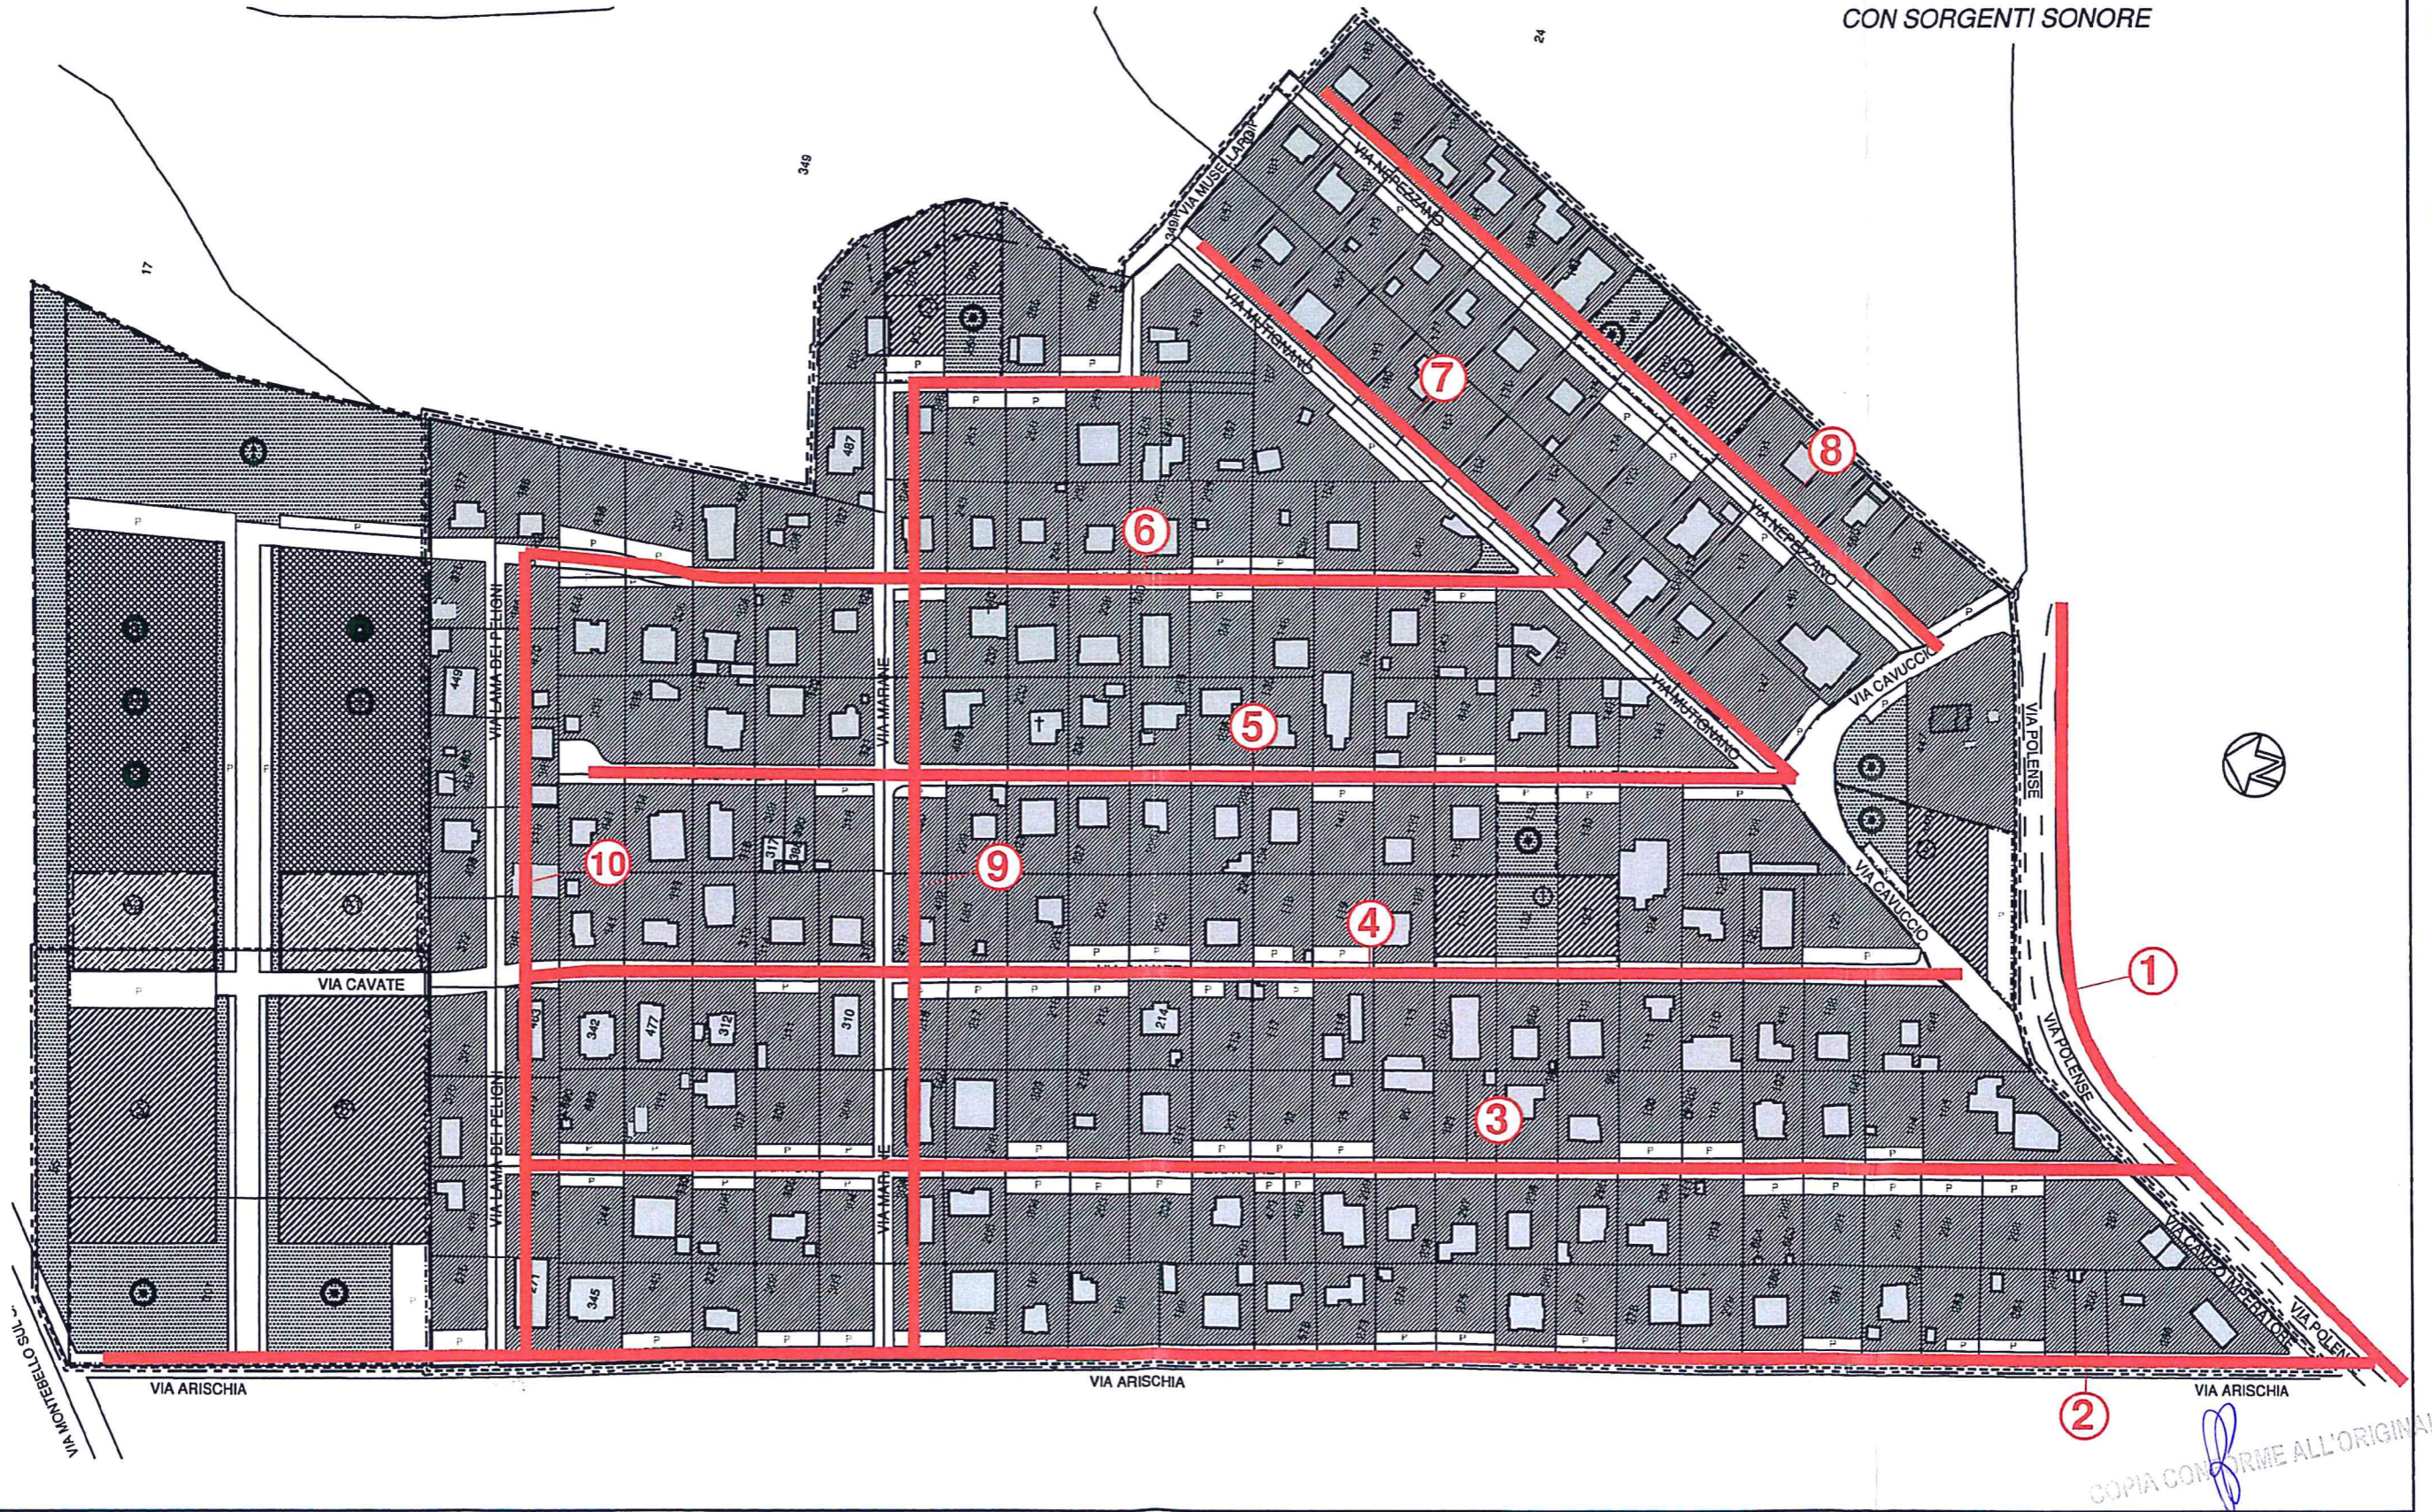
CON SORGENTI SONORE

24

349

17

VIA MUSCILLARDI

VIA NEPEZZANO

VIA MOTIGNANO

7

8

6

5

VIA LAMA DEI PELIGNI

VIA MARANE

VIA CAVUCCIO

VIA POLENSE

10

9

4

1

VIA CAVATE

3

VIA POLENSE

VIA CAMPO IMPERATORE

VIA POLENSE

VIA ARISCHIA

VIA ARISCHIA

VIA ARISCHIA

2

VIA MONTEBELLO SUL

COPIA CONFORME ALL'ORIGINALE